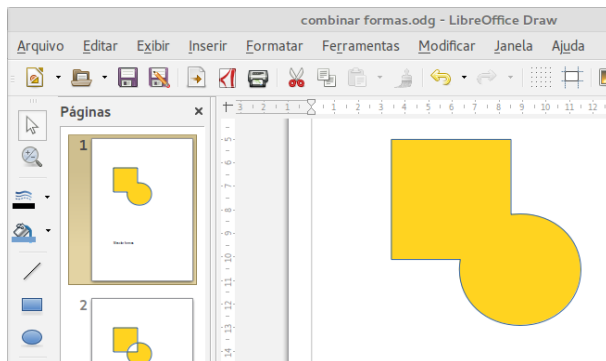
combinar formas.odg - LibreOffice Draw

Arquivo Editar Exibir Inserir Formatar Ferramentas Modificar Janela Ajuda

Páginas ×

1

2

3 · 2 · 1 · 1 · 2 · 3 · 4 · 5 · 6 · 7 · 8 · 9 · 10 · 11 · 12

5
6
7
8
9
10
11
12
13
14